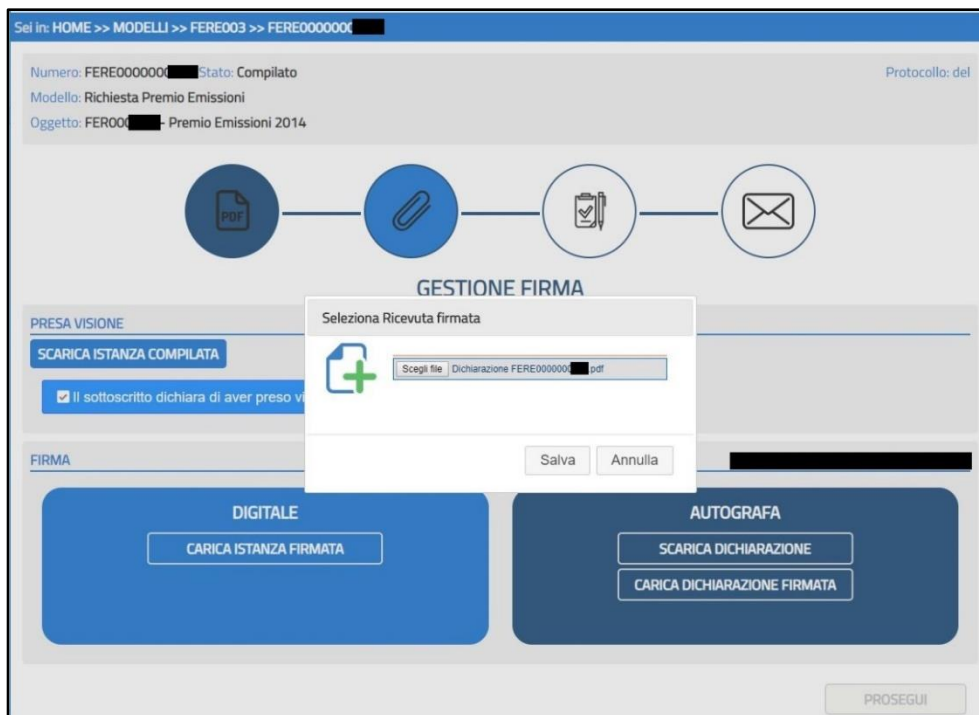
Sei in: HOME >> MODELLI >> FERE003 >> FERE000000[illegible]

Numero: FERE000000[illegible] Stato: Compilato
Modello: Richiesta Premio Emissioni
Oggetto: FER00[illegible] - Premio Emissioni 2014

Protocollo: del

PDF

GESTIONE FIRMA

PRESA VISIONE

SCARICA ISTANZA COMPILATA

Il sottoscritto dichiara di aver preso vi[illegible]

Seleziona Ricevuta firmata

Scegli file Dichiarazione FERE000000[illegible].pdf

Salva Annulla

FIRMA

DIGITALE

CARICA ISTANZA FIRMATA

AUTOGRAFA

SCARICA DICHIARAZIONE

CARICA DICHIARAZIONE FIRMATA

PROSEGUI